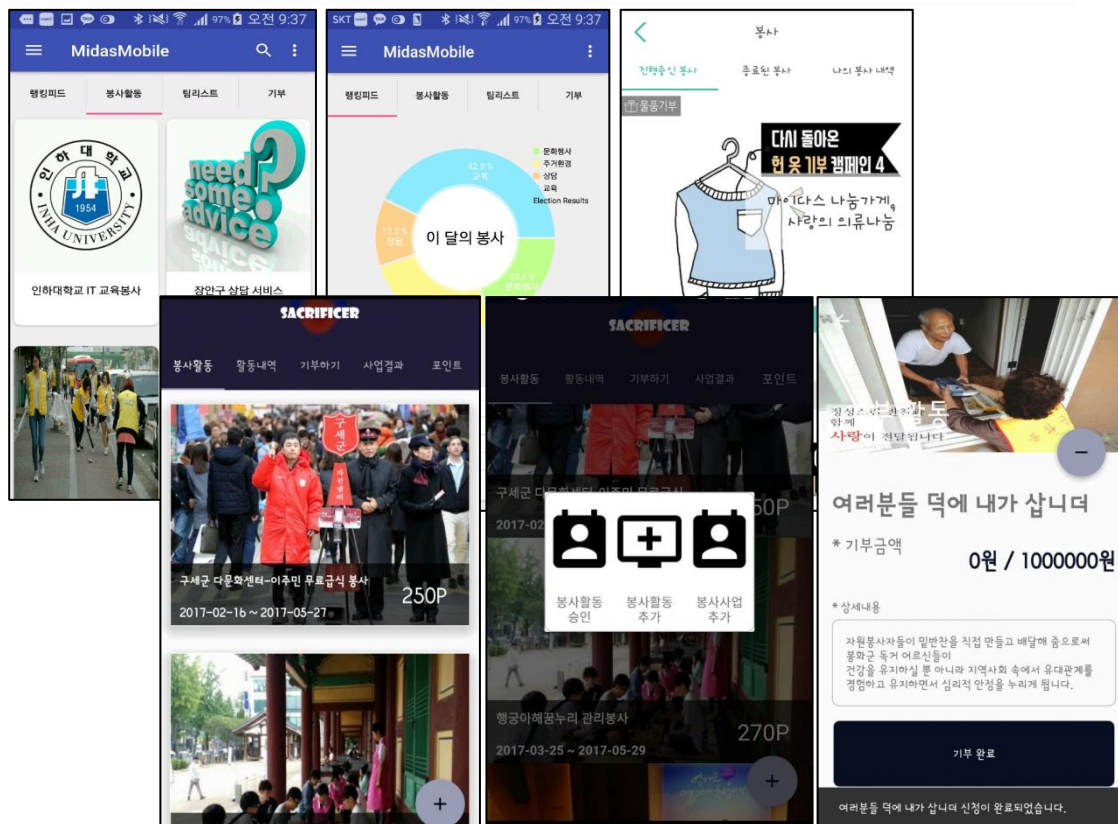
97% 오전 9:37

MidasMobile

랭킹피드 봉사활동 팀리스트 기부

인하대학교 INHA UNIVERSITY 1954

need some advice?

인하대학교 IT 교육봉사

장안구 상담 서비스

SKT 97% 오전 9:37

MidasMobile

랭킹피드 봉사활동 팀리스트 기부

문화행사
주거환경
상담
교육
Election Results

42.9 % 교육

12.3 % 상담

22.4 % 문화행사

이 달의 봉사

봉사

진행중인 봉사 종료된 봉사 나의 봉사 내역

물품기부

다시 돌아온 헌 옷 기부 캠페인 4

마이다스 나눔가게, 사랑의 의류나눔

SACRIFICER

봉사활동 활동내역 기부하기 사업결과 포인트

구세군 다문화센터-이주민 무료급식 봉사

2017-02-16 ~ 2017-05-27

250P

SACRIFICER

봉사활동 활동내역 기부하기 사업결과 포인트

구세군 다문화센터-이주민 무료급식

2017-02

250P

봉사활동 승인

봉사활동 추가

봉사사업 추가

행궁아해꿈누리 관리봉사

2017-03-25 ~ 2017-05-29

270P

정성스러운 봉사활동 함께 사랑이 전달됩니다

여러분들 덕에 내가 삽니다

* 기부금액

0원 / 1000000원

* 상세내용

자원봉사자들이 밑반찬을 직접 만들고 배달해 줌으로써 봉화군 독거 어르신들이 건강을 유지하실 뿐 아니라 지역사회 속에서 유대관계를 경험하고 유지하면서 심리적 안정을 누리게 됩니다.

기부 완료

여러분들 덕에 내가 삽니다 신청이 완료되었습니다.